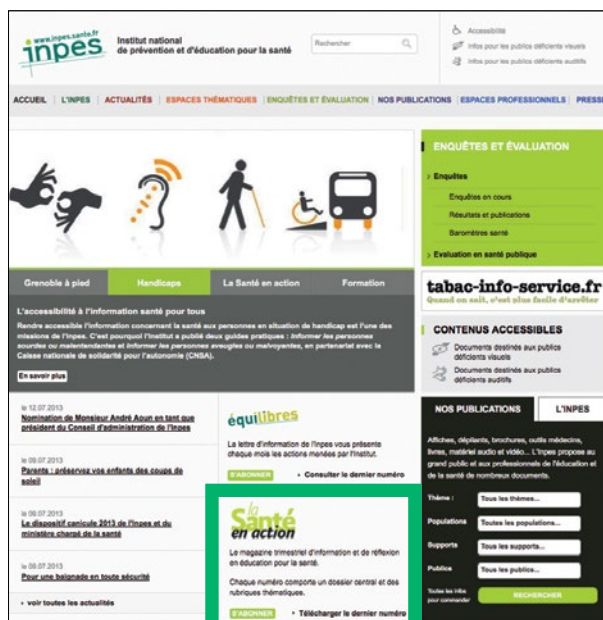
www.inpes.sante.fr
inpes
Institut national de prévention et d'éducation pour la santé

Rechercher

Accessibilité
Infos pour les publics déficients visuels
Infos pour les publics déficients auditifs

ACCUEIL | L'INPES | ACTUALITÉS | ESPACES THÉMATIQUES | ENQUÊTES ET ÉVALUATION | NOS PUBLICATIONS | ESPACES PROFESSIONNELS | PRESS

ENQUÊTES ET ÉVALUATION
› Enquêtes
Enquêtes en cours
Résultats et publications
Baromètres santé
› Évaluation en santé publique

Grenoble à pied | Handicaps | La Santé en action | Formation

L'accessibilité à l'information santé pour tous

Rendre accessible l'information concernant la santé aux personnes en situation de handicap est l'une des missions de l'Inpes. C'est pourquoi l'Institut a publié deux guides pratiques : Informer les personnes sourdes ou malentendantes et Informer les personnes aveugles ou malvoyantes, en partenariat avec la Caisse nationale de solidarité pour l'autonomie (CNSA).

En savoir plus

tabac-info-service.fr
Quand on sait, c'est plus facile d'arrêter

CONTENUS ACCESSIBLES
Documents destinés aux publics déficients visuels
Documents destinés aux publics déficients auditifs

le 12.07.2013
Nomination de Monsieur André Aoun en tant que président du Conseil d'administration de l'Inpes

le 09.07.2013
Parents : préservez vos enfants des coups de soleil

le 09.07.2013
Le dispositif canicule 2013 de l'Inpes et du ministère chargé de la santé

le 05.07.2013
Pour une baignade en toute sécurité

› voir toutes les actualités

équilibres
La lettre d'information de l'Inpes vous présente chaque mois les actions menées par l'Institut.
S'ABONNER › Consulter le dernier numéro

La Santé en action
Le magazine trimestriel d'information et de réflexion en éducation pour la santé.
Chaque numéro comporte un dossier central et des rubriques thématiques.
S'ABONNER › Télécharger le dernier numéro

NOS PUBLICATIONS | L'INPES
Affiches, dépliants, brochures, outils médecins, livres, matériel audio et vidéo... L'Inpes propose au grand public et aux professionnels de l'éducation et de la santé de nombreux documents.
Thème : Tous les thèmes...
Populations : Toutes les populations...
Supports : Tous les supports...
Publics : Tous les publics...
Toutes les infos pour commander
RECHERCHER